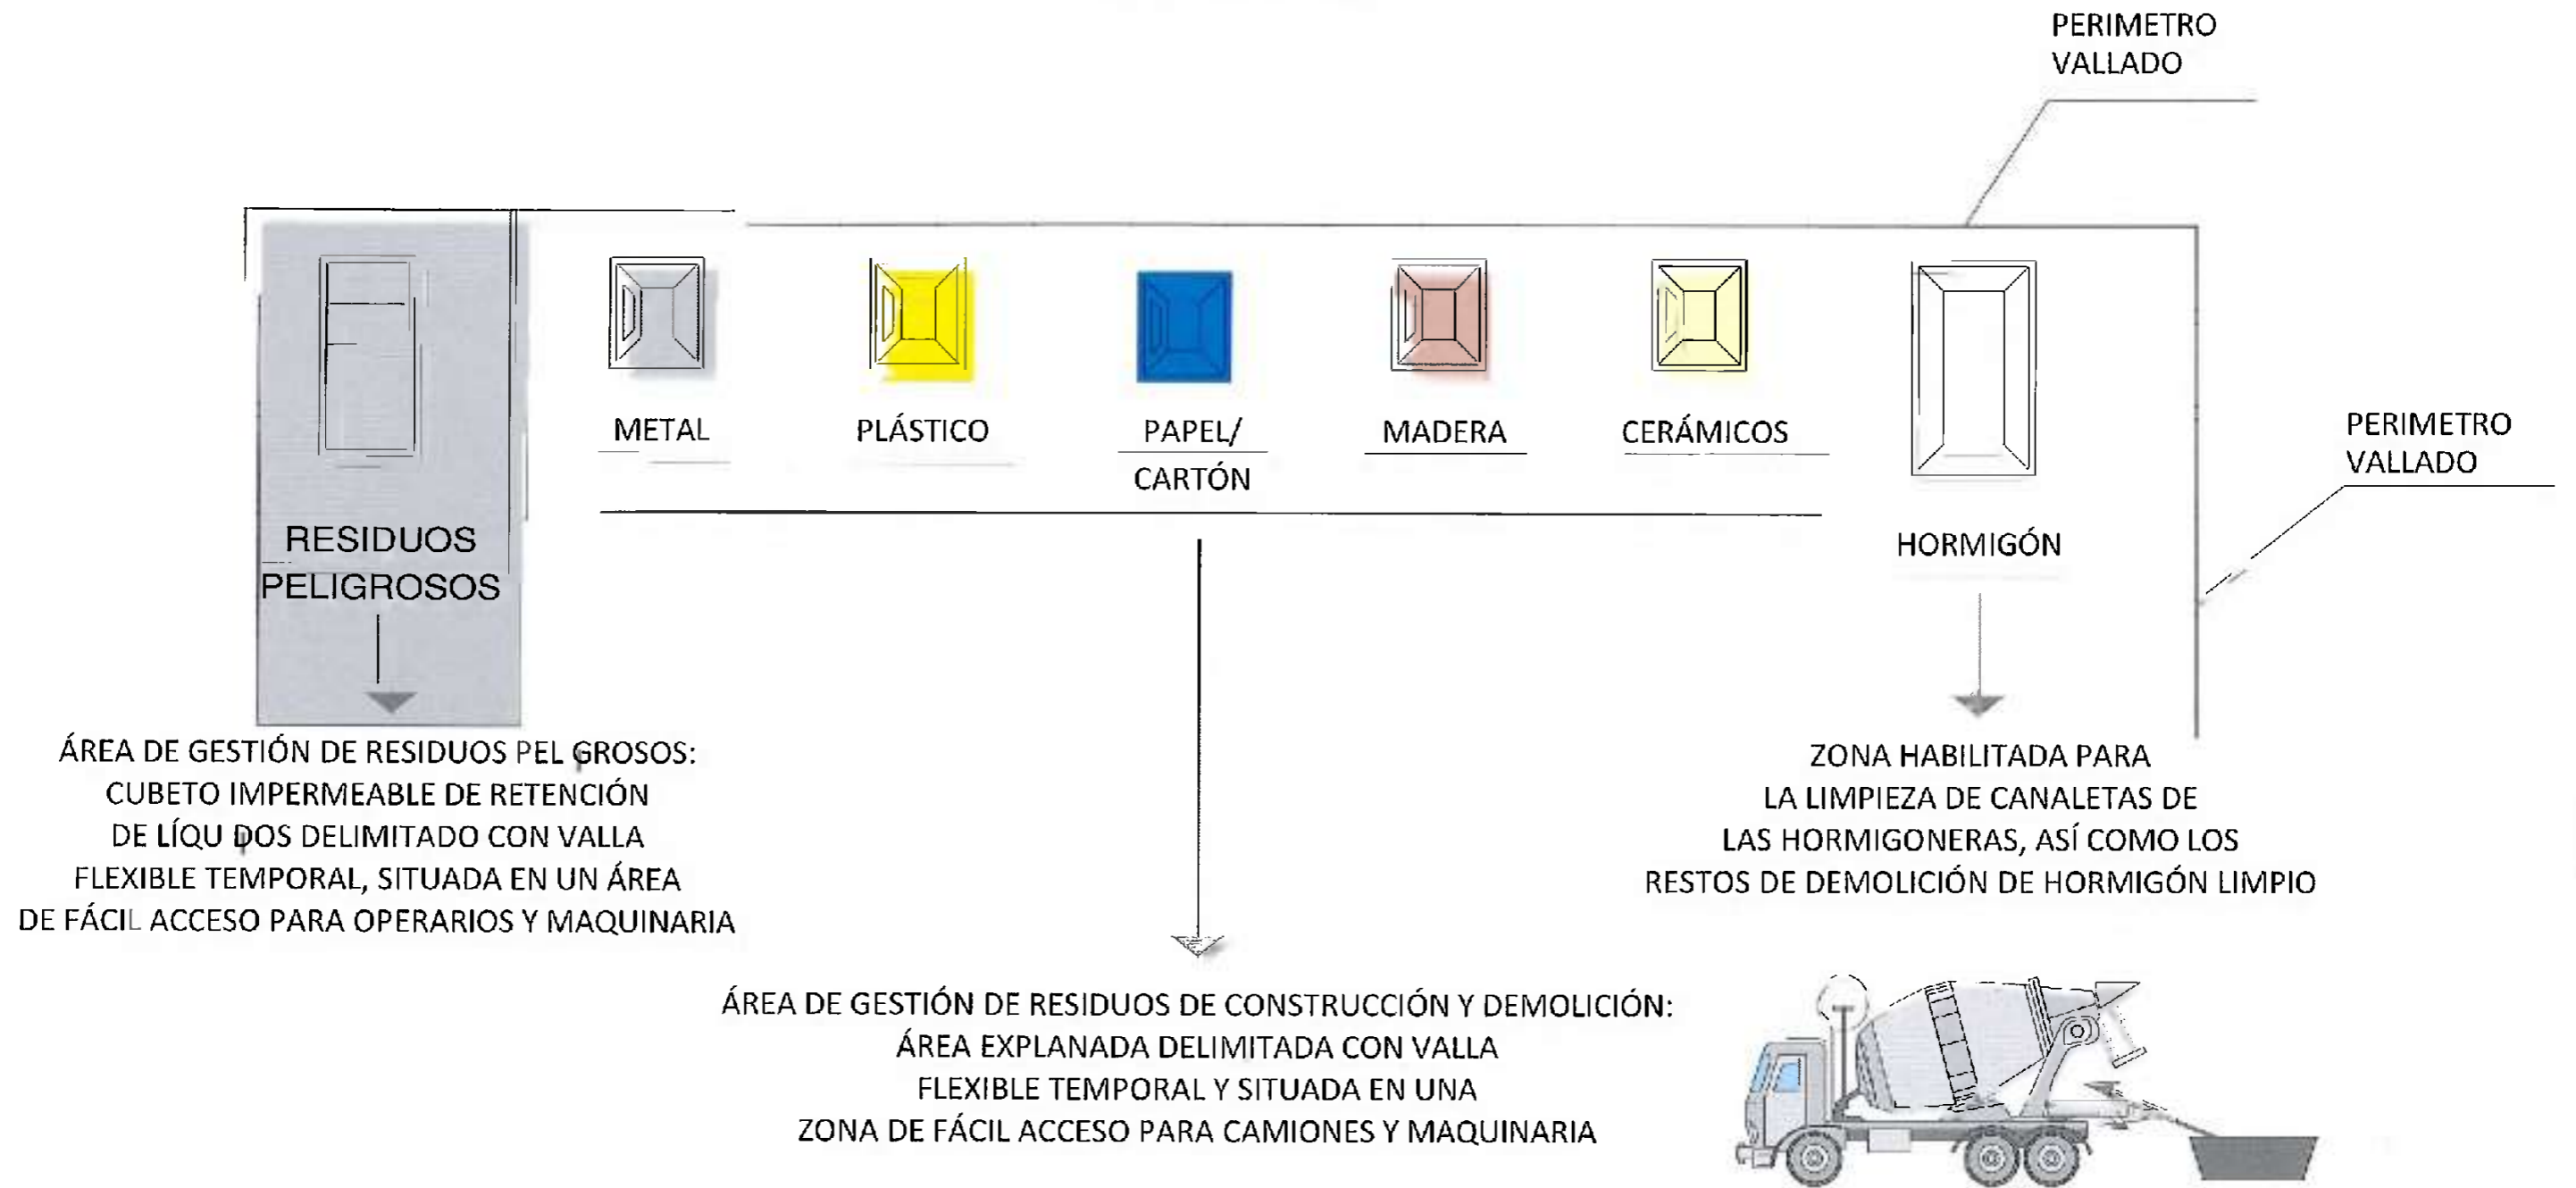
PERIMETRO VALLADO

RESIDUOS PELIGROSOS

METAL

PLÁSTICO

PAPEL/ CARTÓN

MADERA

CERÁMICOS

HORMIGÓN

PERIMETRO VALLADO

ÁREA DE GESTIÓN DE RESIDUOS PEL GROSOS: CUBETO IMPERMEABLE DE RETENCIÓN DE LÍQU DOS DELIMITADO CON VALLA FLEXIBLE TEMPORAL, SITUADA EN UN ÁREA DE FÁCIL ACCESO PARA OPERARIOS Y MAQUINARIA

ZONA HABILITADA PARA LA LIMPIEZA DE CANALETAS DE LAS HORMIGONERAS, ASÍ COMO LOS RESTOS DE DEMOLICIÓN DE HORMIGÓN LIMPIO

ÁREA DE GESTIÓN DE RESIDUOS DE CONSTRUCCIÓN Y DEMOLICIÓN: ÁREA EXPLANADA DELIMITADA CON VALLA FLEXIBLE TEMPORAL Y SITUADA EN UNA ZONA DE FÁCIL ACCESO PARA CAMIONES Y MAQUINARIA